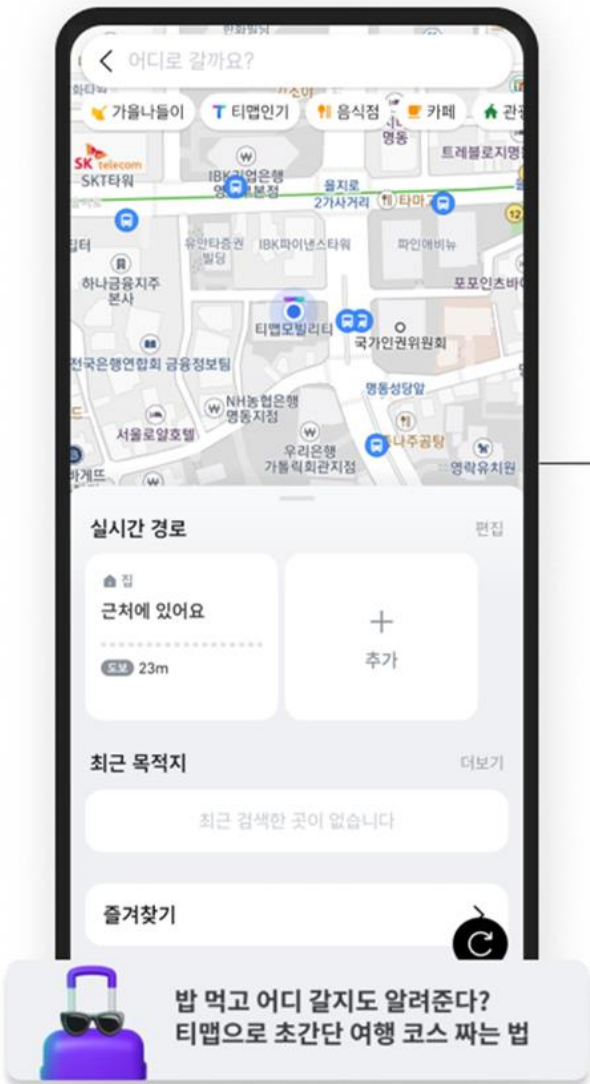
< 어디로 갈까요?

가을나들이
티맵인기
음식점
카페
관광

SK telecom
SKT타워
IBK기업은행 명동본점
명동
트레블로지명동
을지로2가사거리
타마
유안타증권빌딩
IBK파이낸스타워
파인애비뉴
하나금융지주본사
포포인츠바이
티맵모빌리티
국가인권위원회
전국은행연합회 금융정보팀
NH농협은행 명동지점
명동성당앞
서울로얄호텔
우리은행 가톨릭회관지점
하나주공탕
영락유치원
한게뜨

실시간 경로
편집
집
근처에 있어요
도보 23m
+
추가

최근 목적지
더보기
최근 검색한 곳이 없습니다

즐겨찾기

밥 먹고 어디 갈지도 알려준다?
티맵으로 초간단 여행 코스 짜는 법